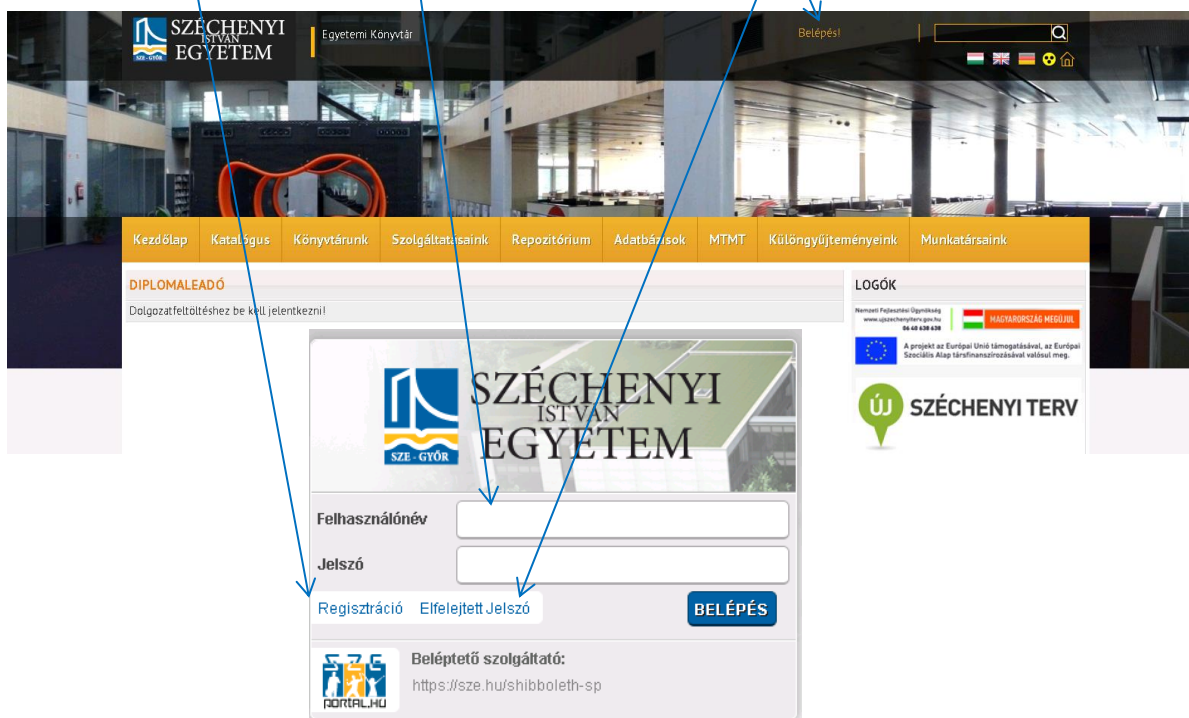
SZÉCHENYI ISTVÁN EGYETEM
SZE - GYŐR

Egyetemi Könyvtár

Belépés!

Kezdőlap | Katalógus | Könyvtárunk | Szolgáltatásaink | Repozitórium | Adatbázisok | MTMT | Különgyűjteményeink | Munkatársaink

DIPLOMALEADÓ

Dolgozatfeltöltéshez be kell jelentkezni!

LOGÓK

Nemzeti Fejlesztési Ügynökség
www.ujszechenyiterv.gov.hu
06 40 638 638

MAGYARORSZÁG MEGÚJUL

A projekt az Európai Unió támogatásával, az Európai Szociális Alap társfinanszírozásával valósul meg.

ÚJ SZÉCHENYI TERV

SZÉCHENYI ISTVÁN EGYETEM
SZE - GYŐR

Felhasználónév

Jelszó

Regisztráció
Elfelejtett Jelszó

BELÉPÉS

PORTAL.HU

Beléptető szolgáltató:
https://sze.hu/shibboleth-sp